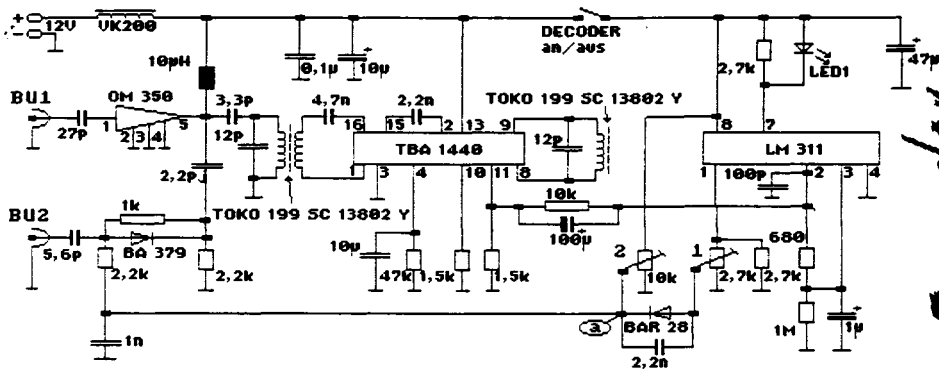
+ 12V VK200
10µH
DECODER
an/aus
2,7k
LED1
47µ
0,1µ
10µ
BU1
OM 350
1 2 3 4 5
27p
3,3p
12p
4,7n
16
2,2n
15 2 13 9
TOKO 199 SC 13802 Y
12p
TBA 1440
1 3 4 10 11 8
8 7
LM 311
1 100p 2 3 4
2,2p
TOKO 199 SC 13802 Y
BU2
1k
5,6p
BA 379
2,2k
2,2k
10µ
47k
1,5k
1,5k
10k
100µ
2
10k
1
2,7k
680
2,7k
1M
1µ
1n
3
BAR 28
2,2n